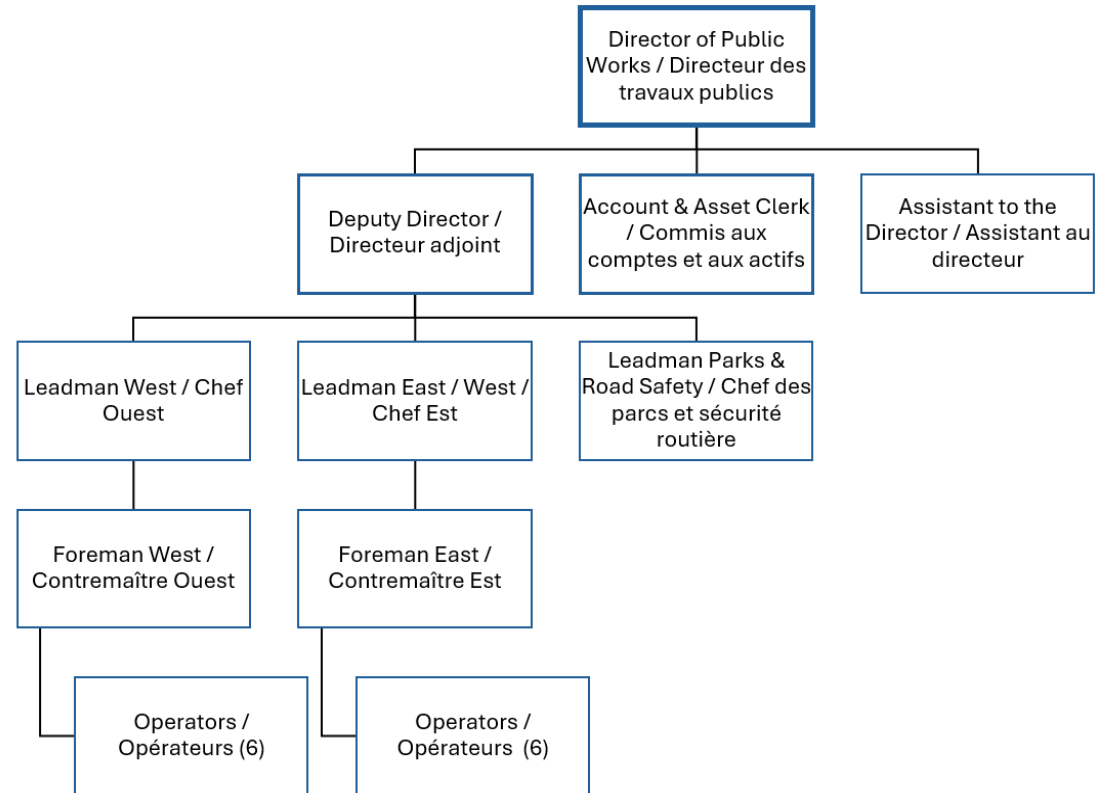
Director of Public Works / Directeur des travaux publics

Deputy Director / Directeur adjoint

Account & Asset Clerk / Commis aux comptes et aux actifs

Assistant to the Director / Assistant au directeur

Leadman West / Chef Ouest

Leadman East / West / Chef Est

Leadman Parks & Road Safety / Chef des parcs et sécurité routière

Foreman West / Contremaître Ouest

Foreman East / Contremaître Est

Operators / Opérateurs (6)

Operators / Opérateurs (6)